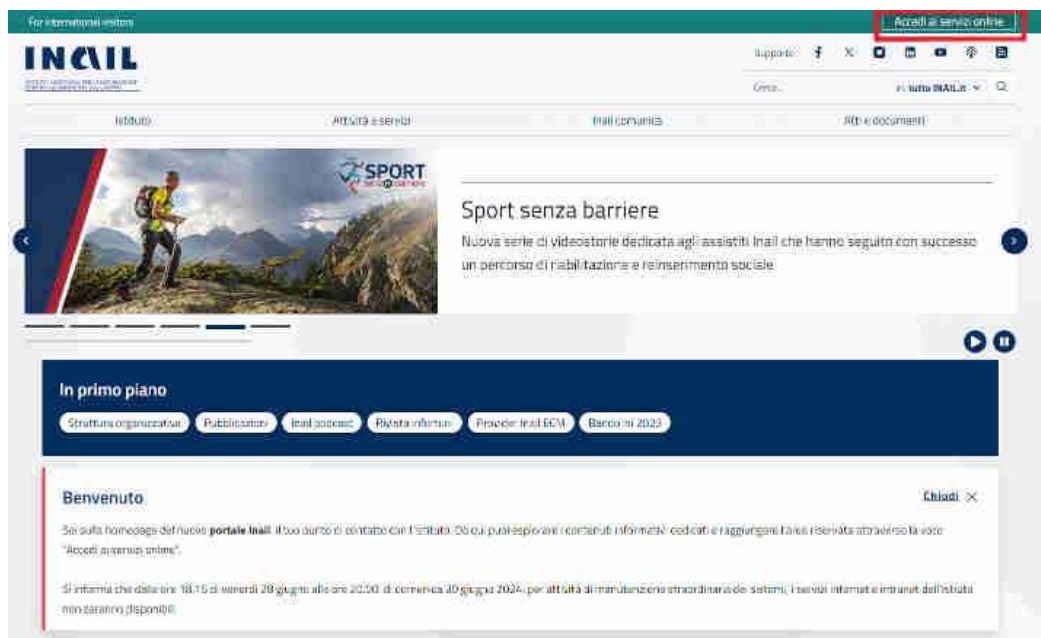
For international visitors

Accedi ai servizi online

INAIL

ISTITUTO NAZIONALE PER L'ASSICURAZIONE CONTRO GLI INFORTUNI SUL LAVORO

Supporto

Cerca...

in tutto INAIL.it

Istituto

Attività e servizi

Inail comunica

Atti e documenti

SPORT senza barriere

Sport senza barriere

Nuova serie di videostorie dedicata agli assistiti Inail che hanno seguito con successo un percorso di riabilitazione e reinserimento sociale

In primo piano

Struttura organizzativa

Pubblicazioni

Inail podcast

Rivista infortuni

Provider Inail ECM

Bando isi 2023

Benvenuto

Chiudi

Sei sulla homepage del nuovo portale Inail, il tuo punto di contatto con l'Istituto. Da qui puoi esplorare i contenuti informativi dedicati e raggiungere l'area riservata attraverso la voce "Accedi ai servizi online".

Si informa che dalle ore 18.15 di venerdì 28 giugno alle ore 20.00 di domenica 30 giugno 2024, per attività di manutenzione straordinaria dei sistemi, i servizi internet e intranet dell'Istituto non saranno disponibili.